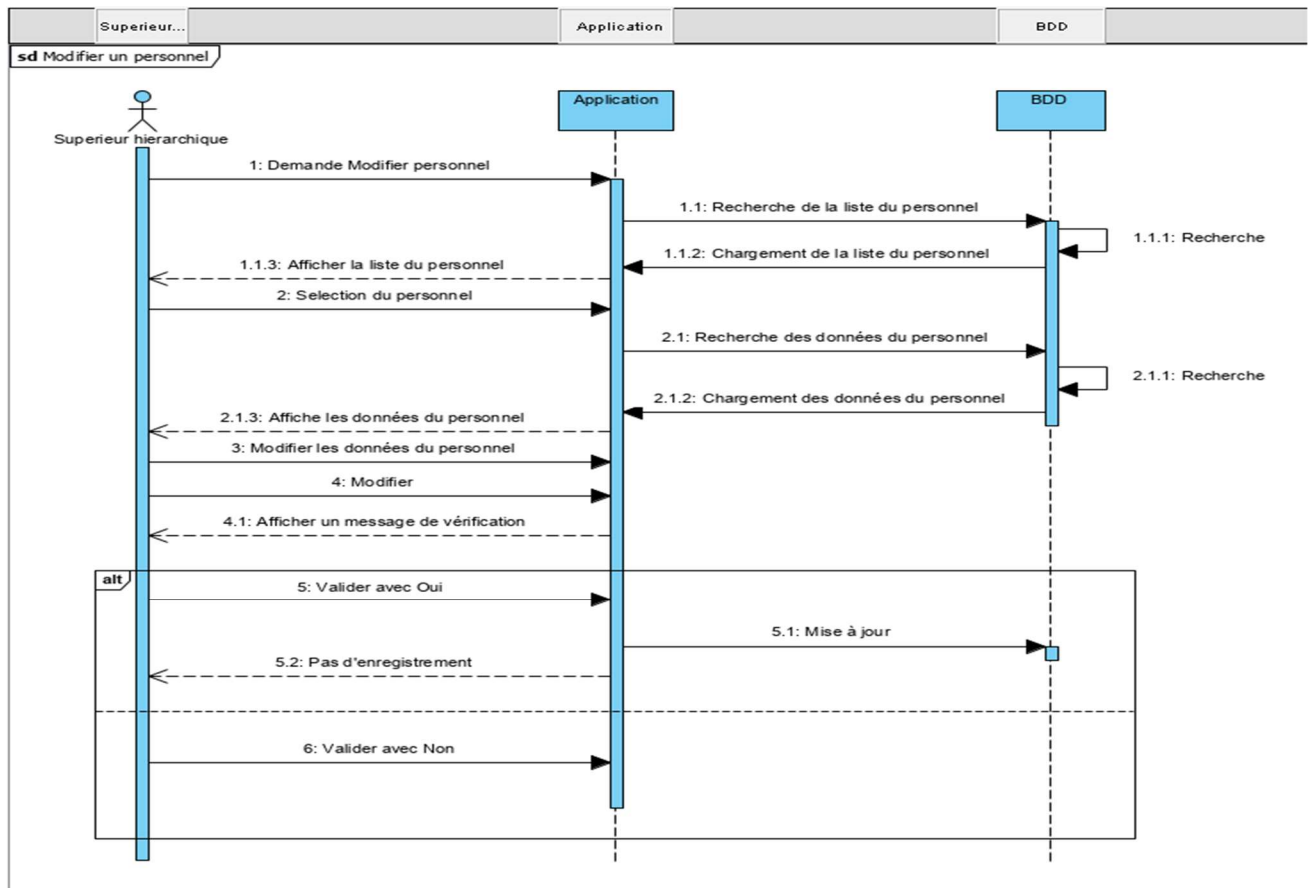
Superieur... Application BDD

sd Modifier un personnel

Superieur hierarchique

Application

BDD

1: Demande Modifier personnel

1.1: Recherche de la liste du personnel

1.1.1: Recherche

1.1.2: Chargement de la liste du personnel

1.1.3: Afficher la liste du personnel

2: Selection du personnel

2.1: Recherche des données du personnel

2.1.1: Recherche

2.1.2: Chargement des données du personnel

2.1.3: Affiche les données du personnel

3: Modifier les données du personnel

4: Modifier

4.1: Afficher un message de vérification

alt

5: Valider avec Oui

5.1: Mise à jour

5.2: Pas d'enregistrement

6: Valider avec Non